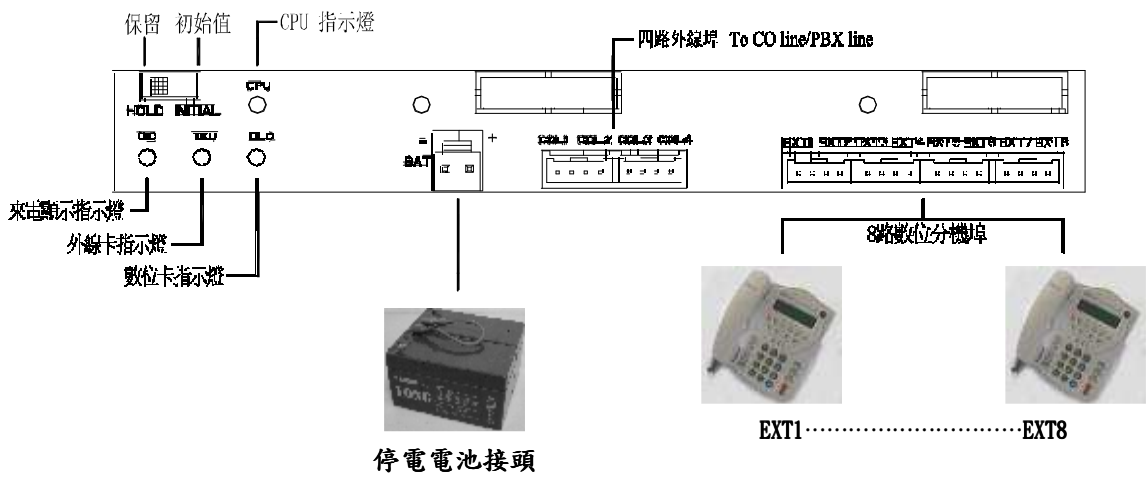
保留 初始值

CPU 指示燈

四路外線埠 To CO line/PBX line

HOLD INITIAL

CPU

CID

TRU

DLC

$-$ $+$

BAT

CO1-1 CO1-2 CO1-3 CO1-4

EXT1 EXT2 EXT3 EXT4 EXT5 EXT6 EXT7 EXT8

來電顯示指示燈

外線卡指示燈

數位卡指示燈

8路數位分機埠

停電電池接頭

EXT1······························EXT8